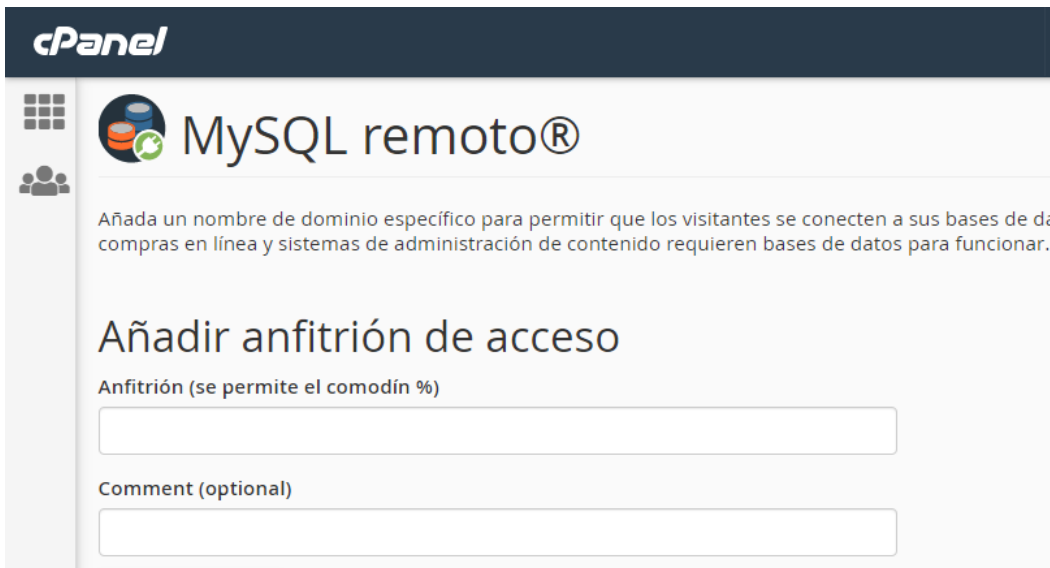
cPanel

MySQL remoto®

Añada un nombre de dominio específico para permitir que los visitantes se conecten a sus bases de da compras en línea y sistemas de administración de contenido requieren bases de datos para funcionar.

Añadir anfitrión de acceso

Anfitrión (se permite el comodín %)

Comment (optional)